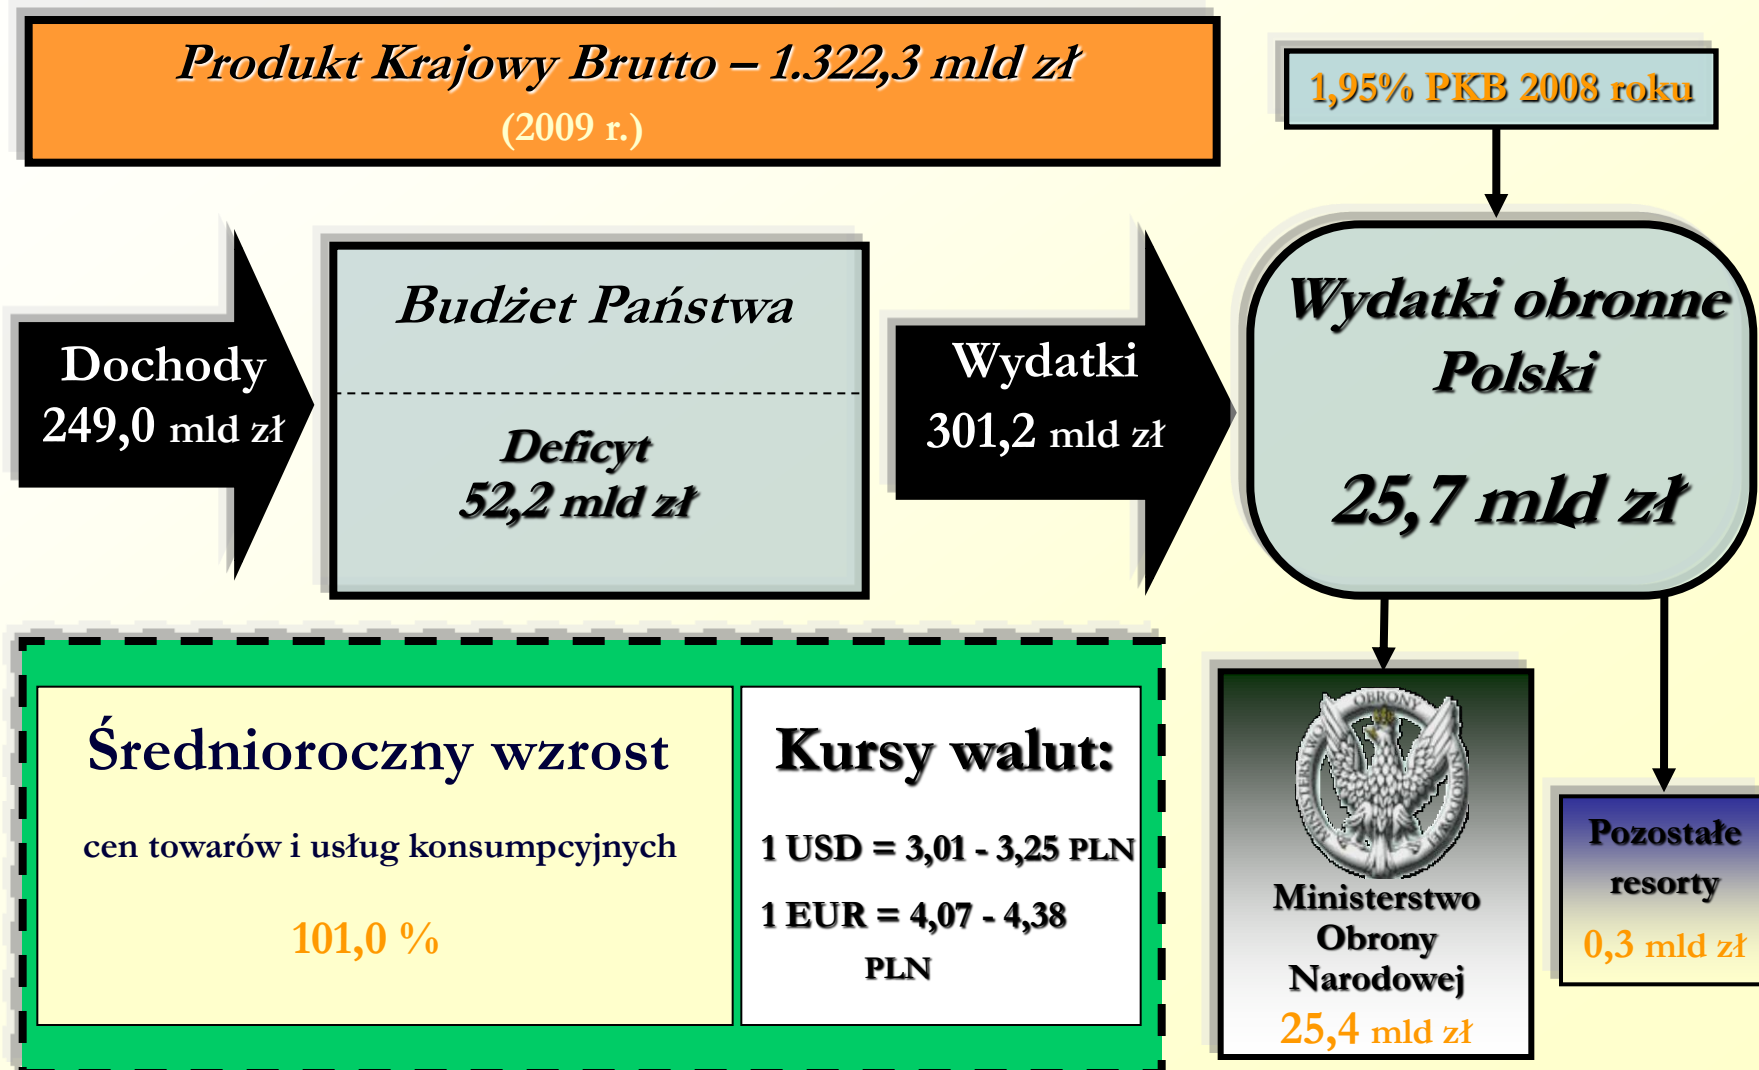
Produkt Krajowy Brutto – 1.322,3 mld zł
(2009 r.)

1,95% PKB 2008 roku

Dochody
249,0 mld zł

Budżet Państwa

Deficyt
52,2 mld zł

Wydatki
301,2 mld zł

Wydatki obronne Polski

25,7 mld zł

Średnioroczny wzrost

cen towarów i usług konsumpcyjnych

101,0 %

Kursy walut:

1 USD = 3,01 - 3,25 PLN

1 EUR = 4,07 - 4,38 PLN

OBRONY

Ministerstwo Obrony Narodowej
25,4 mld zł

Pozostałe resorty
0,3 mld zł